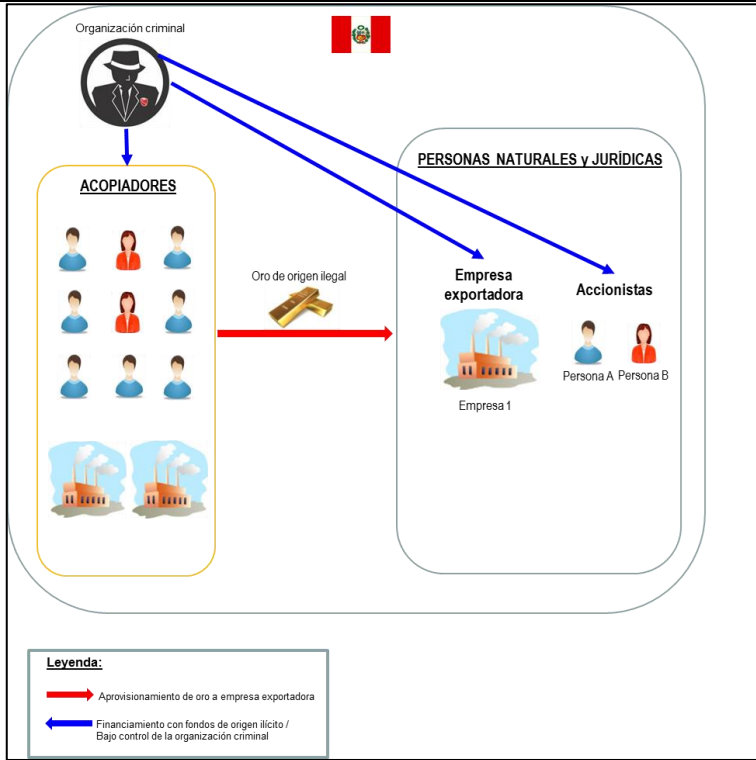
Organización criminal

ACOPIADORES

Oro de origen ilegal

PERSONAS NATURALES y JURÍDICAS

Empresa exportadora

Empresa 1

Accionistas

Persona A

Persona B

Leyenda:

Aprovisionamiento de oro a empresa exportadora

Financiamiento con fondos de origen ilícito / Bajo control de la organización criminal